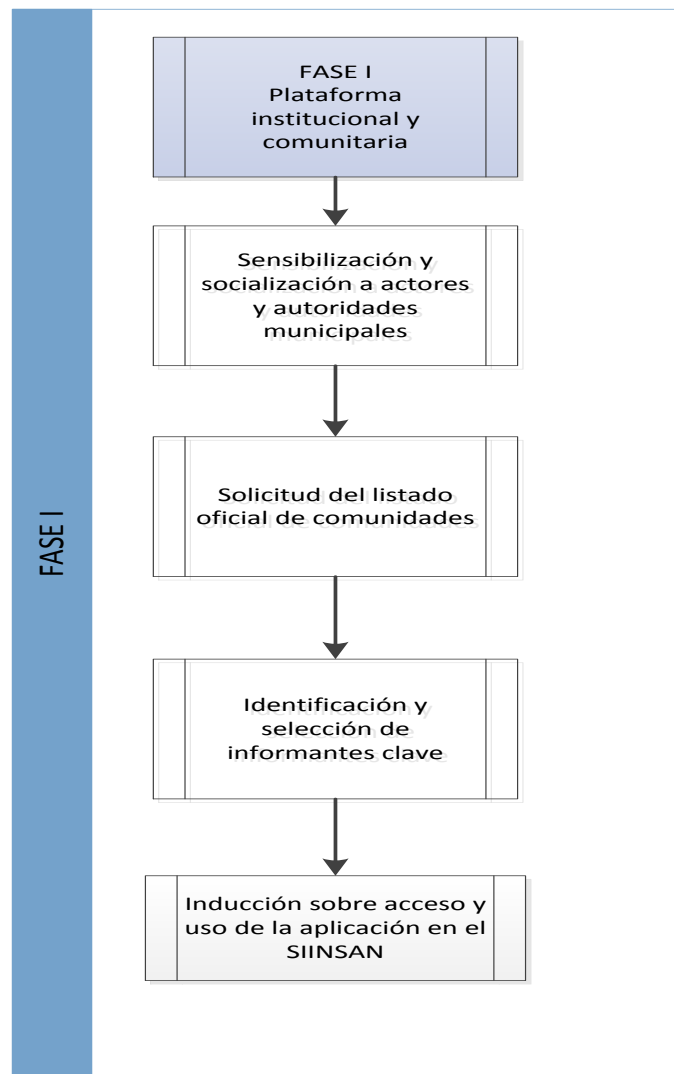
FASE I

FASE I
Plataforma institucional y comunitaria

Sensibilización y socialización a actores y autoridades municipales

Solicitud del listado oficial de comunidades

Identificación y selección de informantes clave

Inducción sobre acceso y uso de la aplicación en el SIINSAN